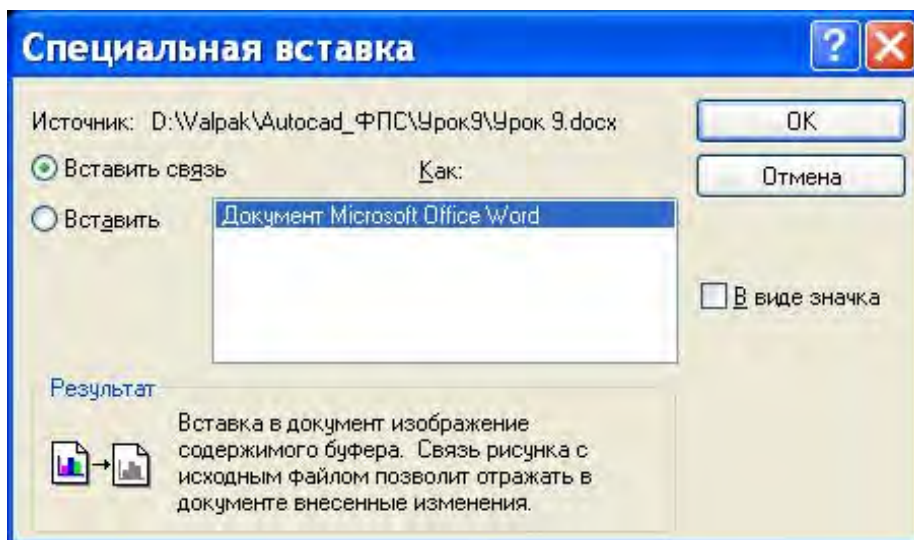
Специальная вставка

?

Источник: D:\Valpak\Autocad_ФПС\Урок9\Урок 9.docx

OK

Отмена

Вставить связь

Как:

Вставить

Документ Microsoft Office Word

В виде значка

Результат

Вставка в документ изображение содержимого буфера. Связь рисунка с исходным файлом позволит отражать в документе внесенные изменения.